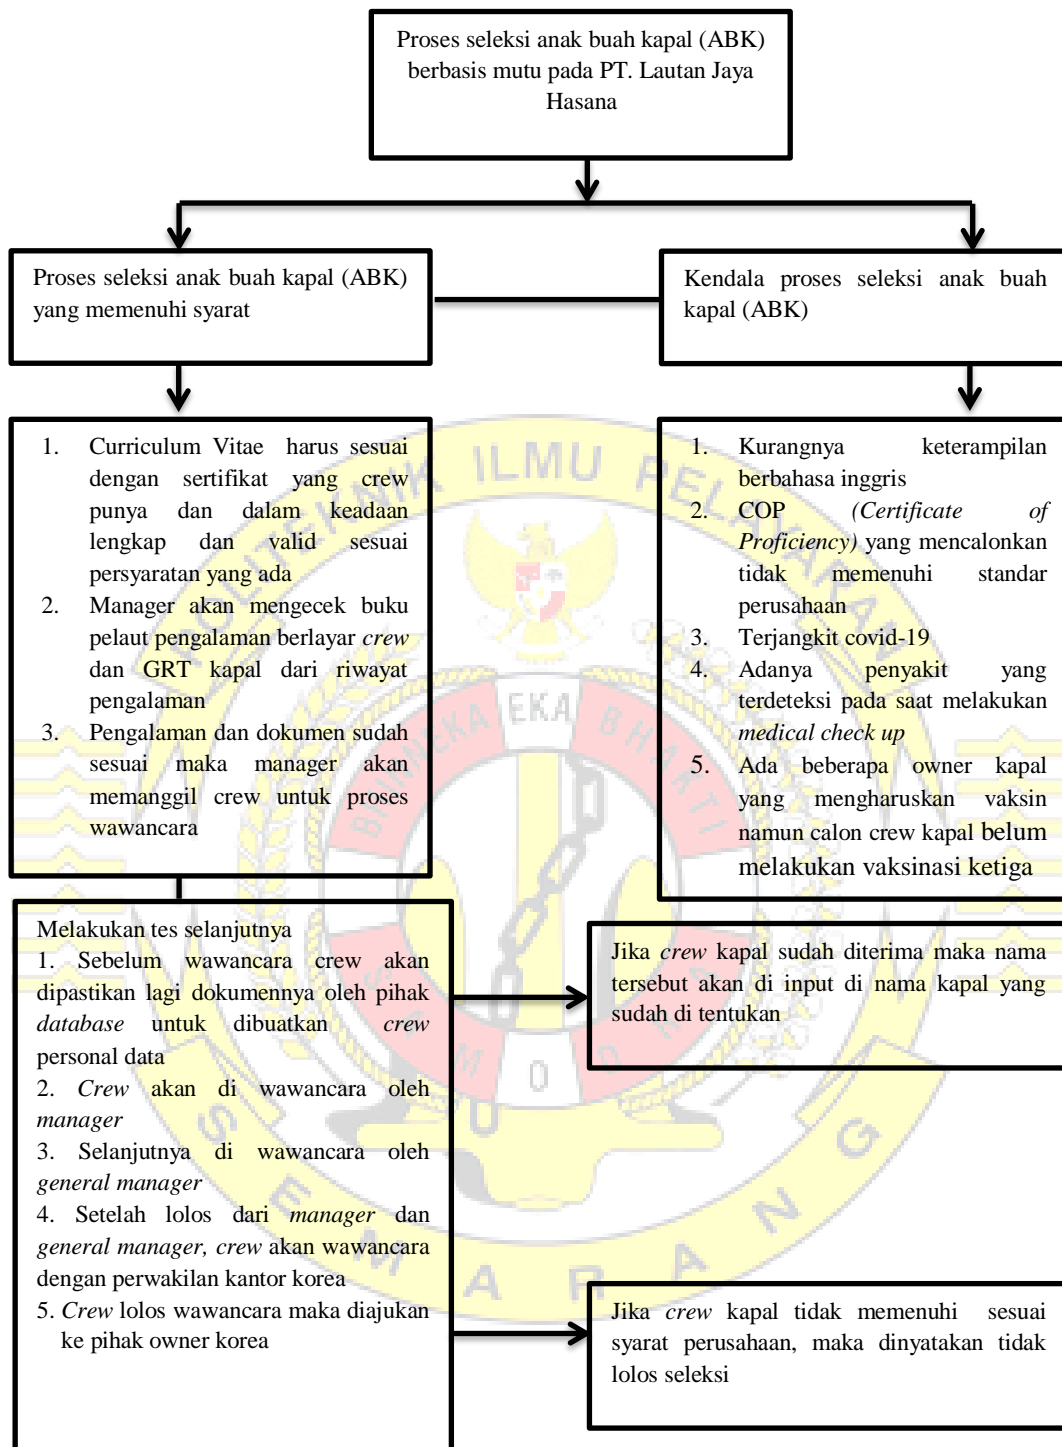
Proses seleksi anak buah kapal (ABK) berbasis mutu pada PT. Lautan Jaya Hasana

Proses seleksi anak buah kapal (ABK) yang memenuhi syarat

Kendala proses seleksi anak buah kapal (ABK)

1. Curriculum Vitae harus sesuai dengan sertifikat yang crew punya dan dalam keadaan lengkap dan valid sesuai persyaratan yang ada
2. Manager akan mengecek buku pelaut pengalaman berlayar *crew* dan GRT kapal dari riwayat pengalaman
3. Pengalaman dan dokumen sudah sesuai maka manager akan memanggil crew untuk proses wawancara

1. Kurangnya keterampilan berbahasa inggris
2. COP *(Certificate of Proficiency)* yang mencalonkan tidak memenuhi standar perusahaan
3. Terjangkit covid-19
4. Adanya penyakit yang terdeteksi pada saat melakukan *medical check up*
5. Ada beberapa owner kapal yang mengharuskan vaksin namun calon crew kapal belum melakukan vaksinasi ketiga

Melakukan tes selanjutnya
1. Sebelum wawancara crew akan dipastikan lagi dokumennya oleh pihak *database* untuk dibuatkan *crew* personal data
2. *Crew* akan di wawancara oleh *manager*
3. Selanjutnya di wawancara oleh *general manager*
4. Setelah lolos dari *manager* dan *general manager, crew* akan wawancara dengan perwakilan kantor korea
5. *Crew* lolos wawancara maka diajukan ke pihak owner korea

Jika *crew* kapal sudah diterima maka nama tersebut akan di input di nama kapal yang sudah di tentukan

Jika *crew* kapal tidak memenuhi sesuai syarat perusahaan, maka dinyatakan tidak lolos seleksi